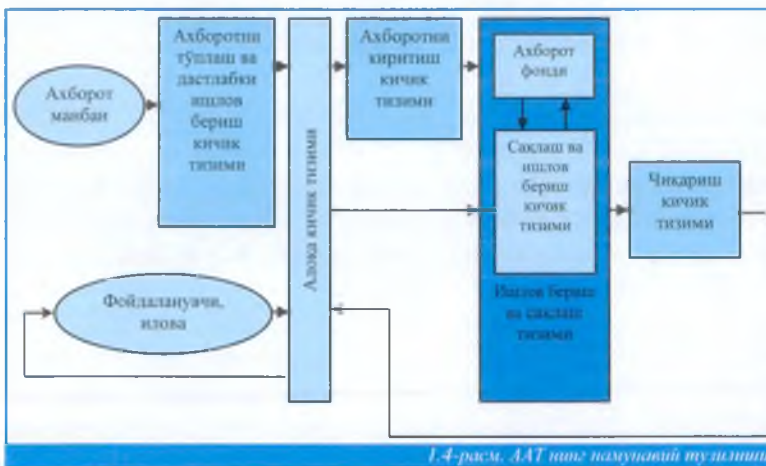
Ахборот манбаи

Ахборотни тўплаш ва дастлабки ишлов бериш кичик тизими

Алоқа кичик тизими

Ахборотни киритиш кичик тизими

Ахборот фонди

Сақлаш ва ишлов бериш кичик тизими

Ишлов бериш ва сақлаш тизими

Чиқариш кичик тизими

Фойдаланувчи, илова

1.4-расм. ААТ нинг намунавий тузилиш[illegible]